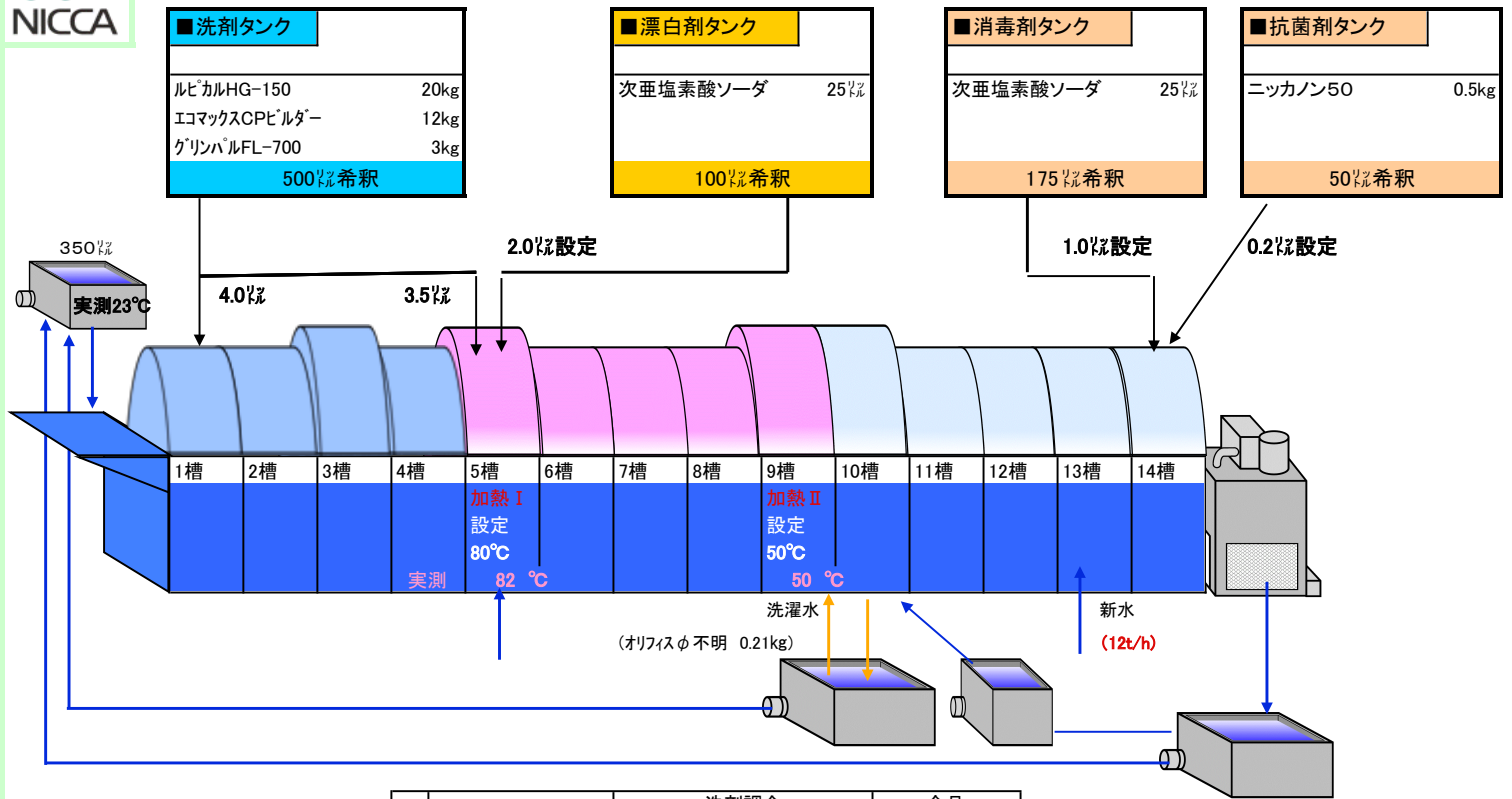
NICCA

■洗剤タンク
ルピカルHG-150 20kg
エコマックスCPビルダー 12kg
グリンパルFL-700 3kg
500ﾘｯﾄﾙ希釈

■漂白剤タンク
次亜塩素酸ソーダ 25ﾘｯﾄﾙ
100ﾘｯﾄﾙ希釈

■消毒剤タンク
次亜塩素酸ソーダ 25ﾘｯﾄﾙ
175ﾘｯﾄﾙ希釈

■抗菌剤タンク
ニッカノン50 0.5kg
50ﾘｯﾄﾙ希釈

350ﾘｯﾄﾙ
実測23℃
2.0ﾘｯﾄﾙ設定
1.0ﾘｯﾄﾙ設定
0.2ﾘｯﾄﾙ設定
4.0ﾘｯﾄﾙ
3.5ﾘｯﾄﾙ

| 1槽 | 2槽 | 3槽 | 4槽 | 5槽 | 6槽 | 7槽 | 8槽 | 9槽 | 10槽 | 11槽 | 12槽 | 13槽 | 14槽 |

加熱Ⅰ
設定
80℃
実測 82 ℃

加熱Ⅱ
設定
50℃
50 ℃

洗濯水
(オリフィスφ不明 0.21kg)
新水
(12t/h)

洗剤調合 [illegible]